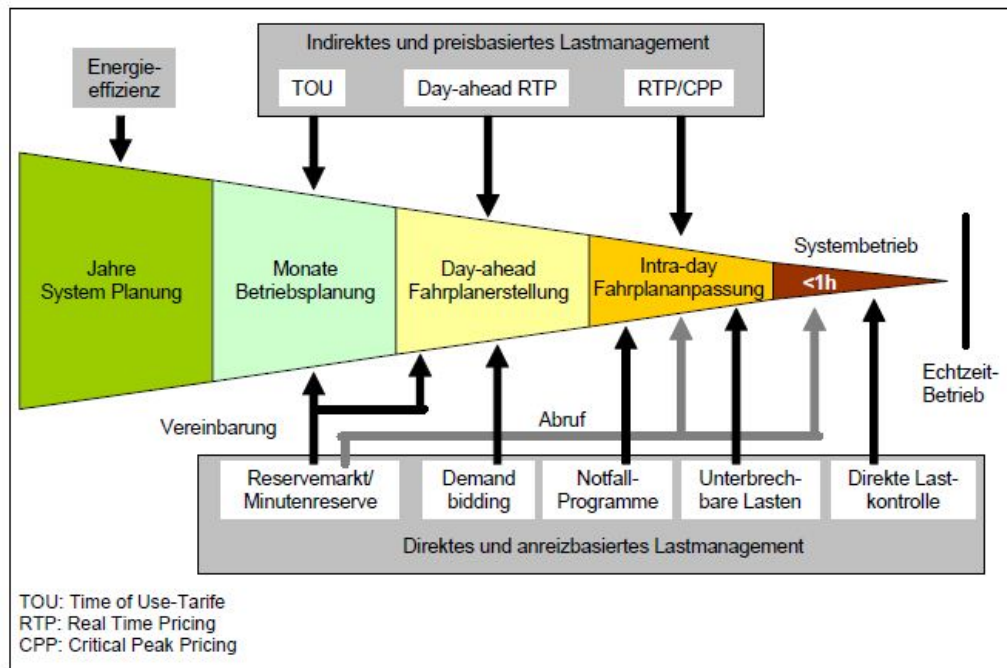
Indirektes und preisbasiertes Lastmanagement

Energieeffizienz

TOU

Day-ahead RTP

RTP/CPP

Jahre System Planung

Monate Betriebsplanung

Day-ahead Fahrplanerstellung

Intra-day Fahrplananpassung

Systembetrieb

<1h

Echtzeit-Betrieb

Vereinbarung

Abruf

Reservemarkt/ Minutenreserve

Demand bidding

Notfall-Programme

Unterbrechbare Lasten

Direkte Lastkontrolle

Direktes und anreizbasiertes Lastmanagement

TOU: Time of Use-Tarife
RTP: Real Time Pricing
CPP: Critical Peak Pricing